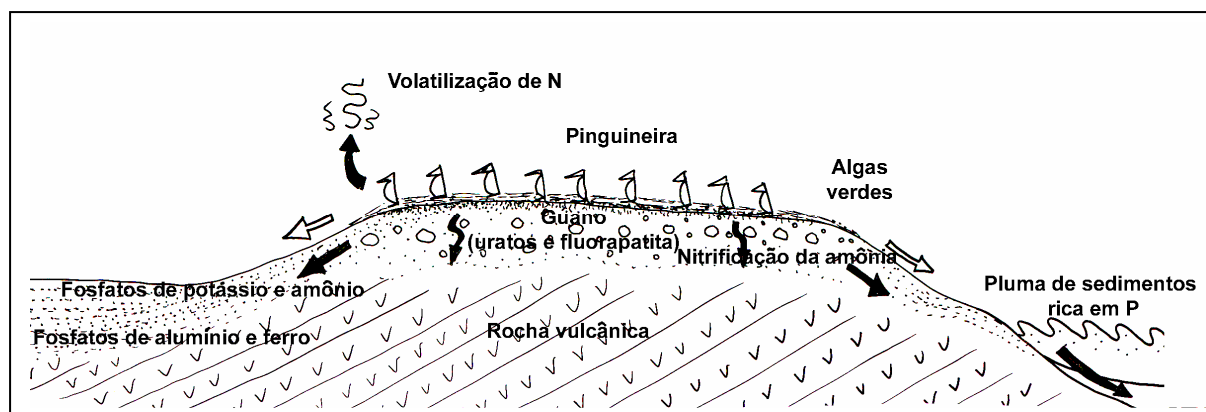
Volatilização de N

Pinguineira

Algas verdes

Guano (uratos e fluorapatita)

Nitrificação da amônia

Fosfatos de potássio e amônio

Fosfatos de alumínio e ferro

Rocha vulcânica

Pluma de sedimentos rica em P